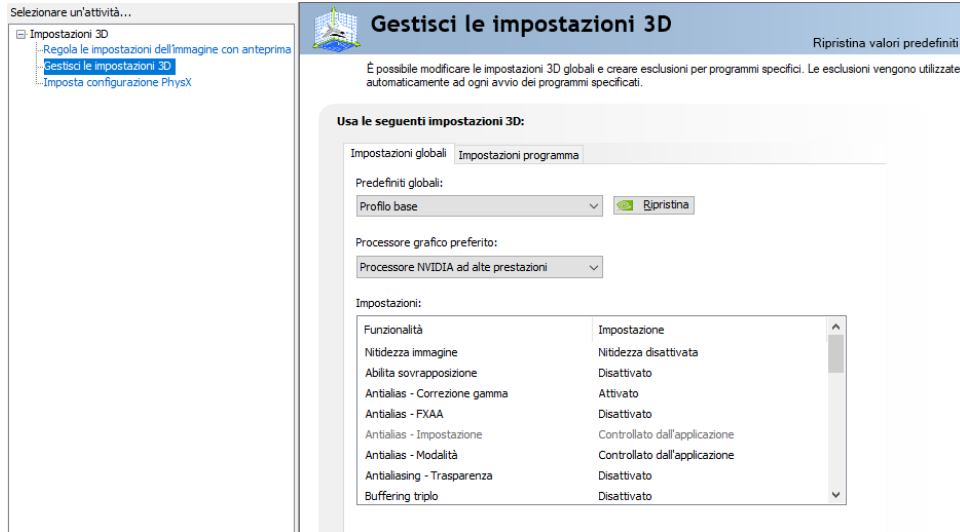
Selezionare un'attività...

Impostazioni 3D
Regola le impostazioni dell'immagine con anteprima
Gestisci le impostazioni 3D
Imposta configurazione PhysX

Gestisci le impostazioni 3D

Ripristina valori predefiniti

È possibile modificare le impostazioni 3D globali e creare esclusioni per programmi specifici. Le esclusioni vengono utilizzate automaticamente ad ogni avvio dei programmi specificati.

Usa le seguenti impostazioni 3D:

Impostazioni globali | Impostazioni programma

Predefiniti globali:
Profilo base
Ripristina

Processore grafico preferito:
Processore NVIDIA ad alte prestazioni

Impostazioni:

| Funzionalità | Impostazione |
|---|---|
| Nitidezza immagine | Nitidezza disattivata |
| Abilita sovrapposizione | Disattivato |
| Antialias - Correzione gamma | Attivato |
| Antialias - FXAA | Disattivato |
| Antialias - Impostazione | Controllato dall'applicazione |
| Antialias - Modalità | Controllato dall'applicazione |
| Antialiasing - Trasparenza | Disattivato |
| Buffering triplo | Disattivato |